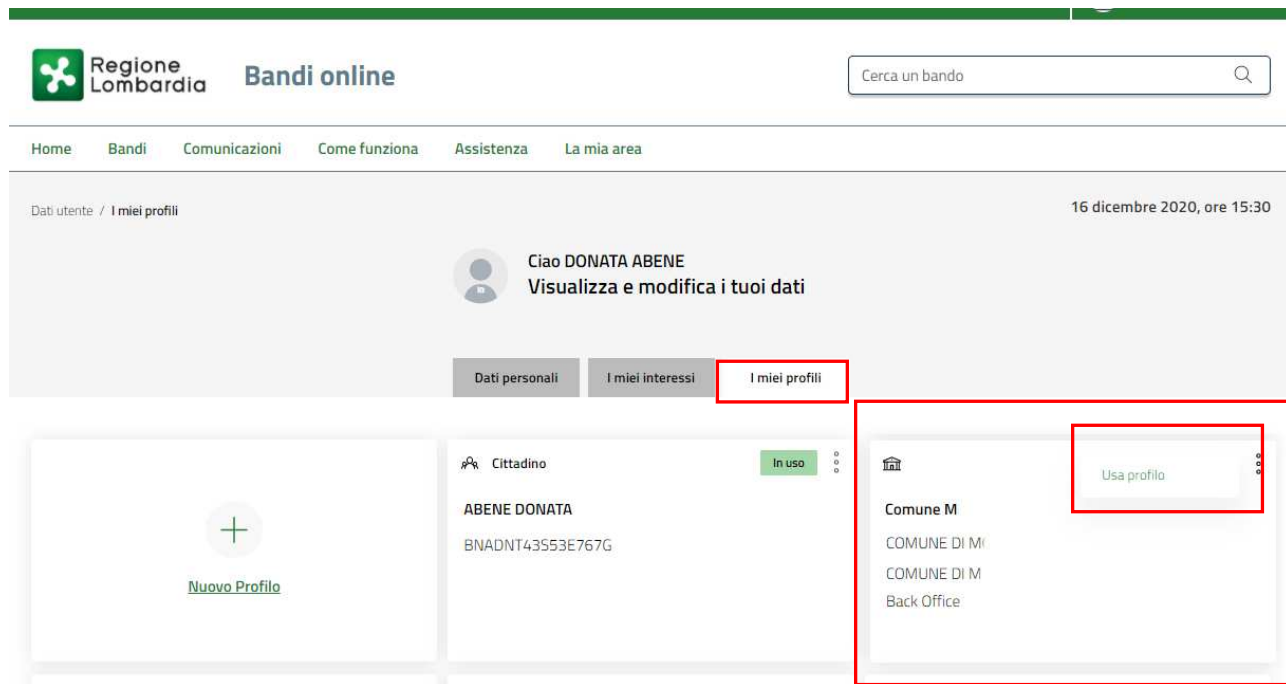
Regione Lombardia

Bandi online

Cerca un bando

Home Bandi Comunicazioni Come funziona Assistenza La mia area

Dati utente / I miei profili

16 dicembre 2020, ore 15:30

Ciao DONATA ABENE
Visualizza e modifica i tuoi dati

Dati personali I miei interessi I miei profili

Nuovo Profilo

Cittadino In uso

ABENE DONATA

BNADNT43S53E767G

Usa profilo

Comune M

COMUNE DI M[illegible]

COMUNE DI M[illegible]

Back Office